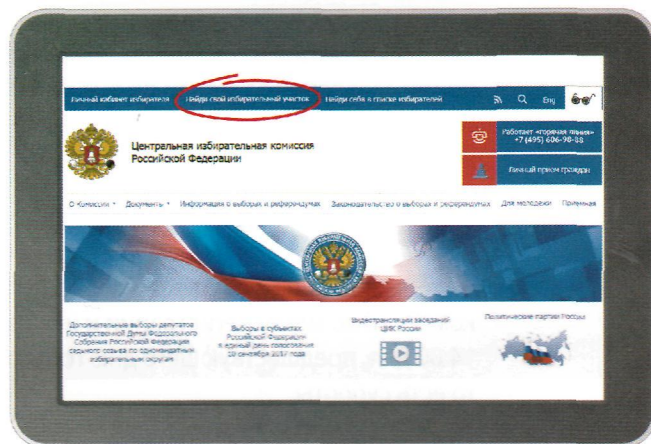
Личный кабинет избирателя   Найди свой избирательный участок   Найди себя в списке избирателей   Eng

Центральная избирательная комиссия Российской Федерации

Работает «горячая линия» +7 (495) 606-98-88

Личный прием граждан

О Комиссии   Документы   Информация о выборах и референдумах   Законодательство о выборах и референдумах   Для молодежи   Приемная

Дополнительные выборы депутатов Государственной Думы Федерального Собрания Российской Федерации седьмого созыва по одномандатным избирательным округам

Выборы в субъектах Российской Федерации в единый день голосования 10 сентября 2017 года

Видеотрансляции заседаний ЦИК России

Политические партии России